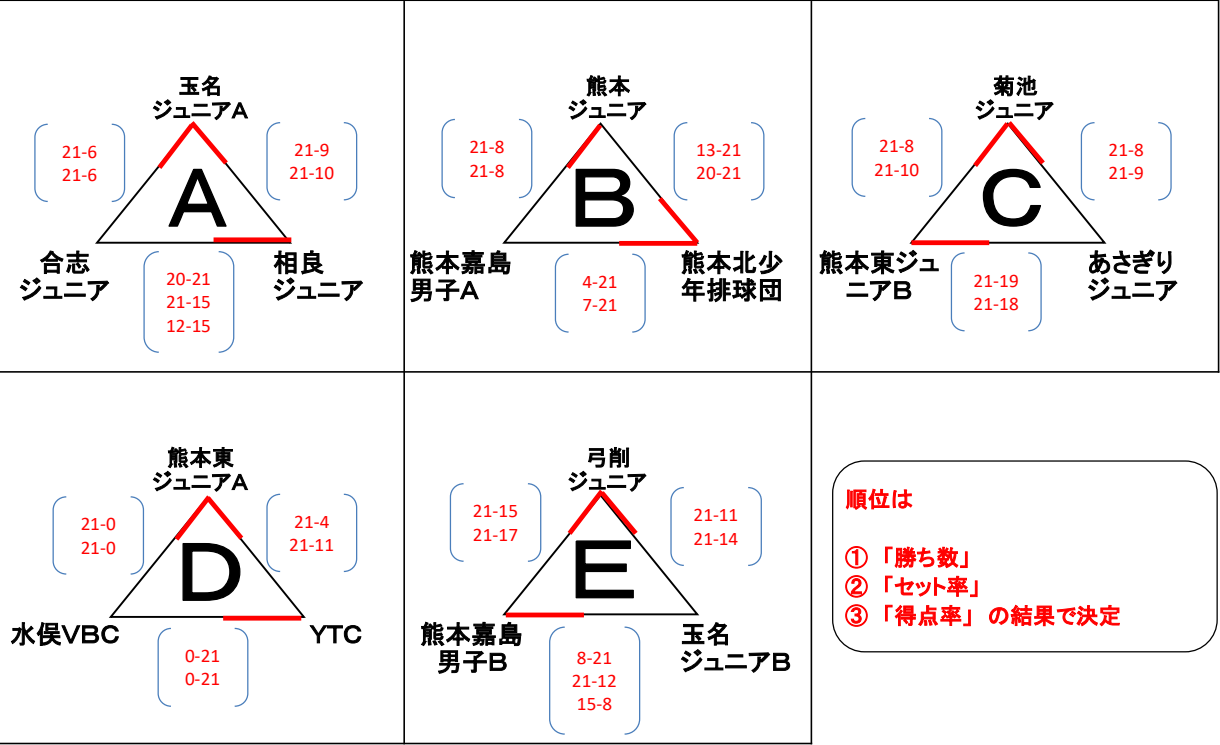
玉名
ジュニアA

21-6
21-6

21-9
21-10

A

合志
ジュニア

20-21
21-15
12-15

相良
ジュニア

熊本
ジュニア

21-8
21-8

13-21
20-21

B

熊本嘉島
男子A

4-21
7-21

熊本北少
年排球団

菊池
ジュニア

21-8
21-10

21-8
21-9

C

熊本東ジュ
ニアB

21-19
21-18

あさぎり
ジュニア

熊本東
ジュニアA

21-0
21-0

21-4
21-11

D

水俣VBC

0-21
0-21

YTC

弓削
ジュニア

21-15
21-17

21-11
21-14

E

熊本嘉島
男子B

8-21
21-12
15-8

玉名
ジュニアB

順位は

①「勝ち数」
②「セット率」
③「得点率」の結果で決定